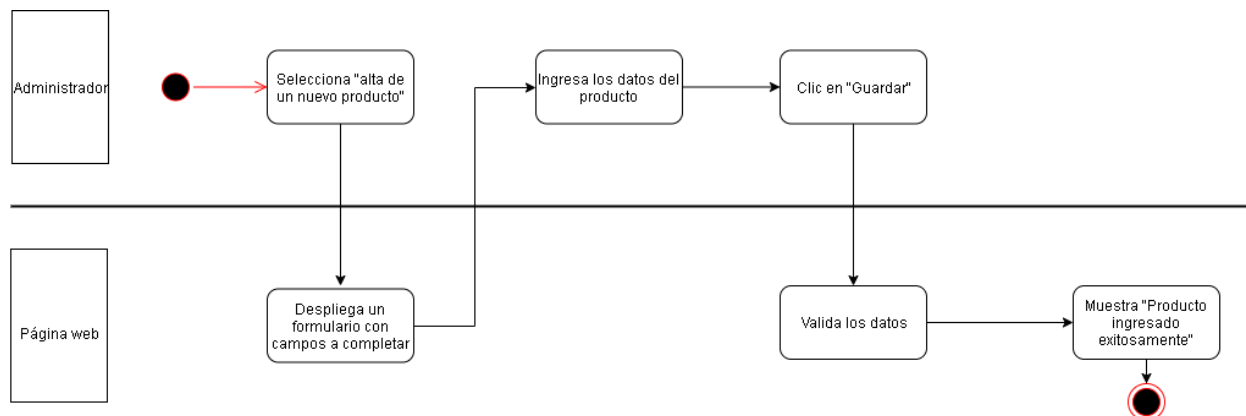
Administrador

Selecciona "alta de un nuevo producto"

Ingresa los datos del producto

Clic en "Guardar"

Página web

Despliega un formulario con campos a completar

Valida los datos

Muestra "Producto ingresado exitosamente"